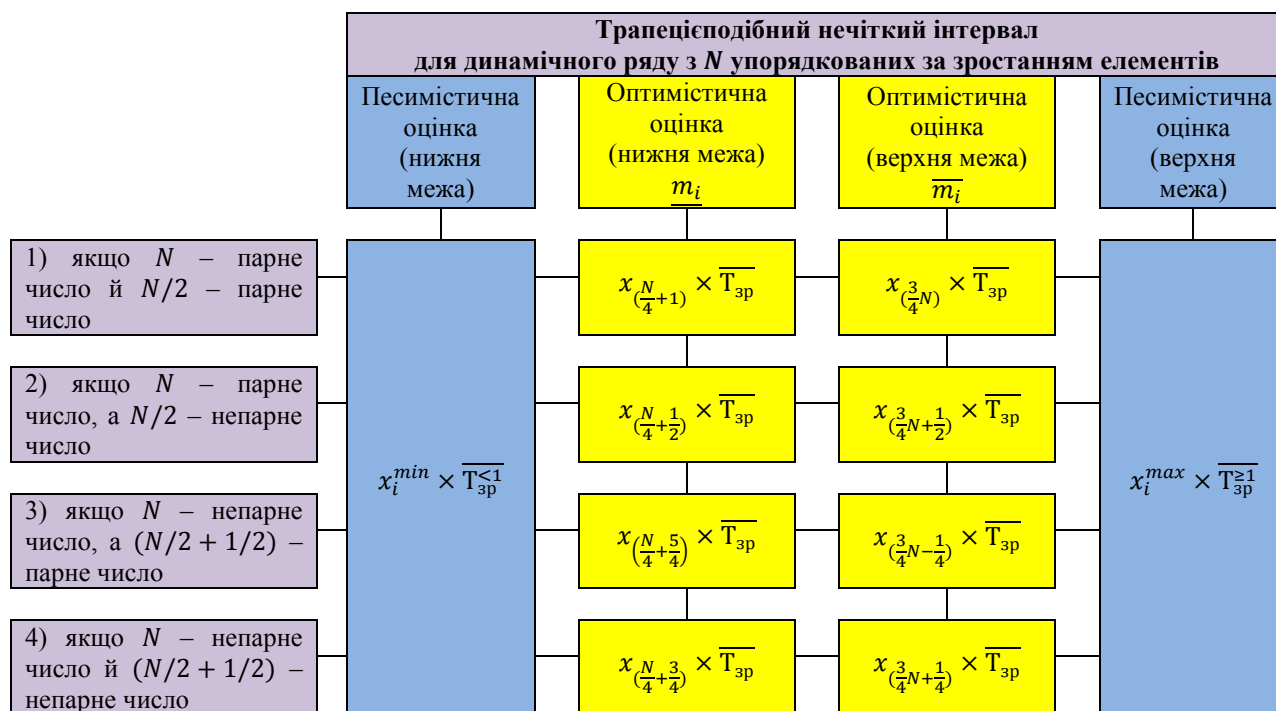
**Трапецієподібний нечіткий інтервал для динамічного ряду з $N$ упорядкованих за зростанням елементів**

Песимістична оцінка (нижня межа)

Оптимістична оцінка (нижня межа) $\underline{m_i}$

Оптимістична оцінка (верхня межа) $\overline{m_i}$

Песимістична оцінка (верхня межа)

1) якщо $N$ – парне число й $N/2$ – парне число

2) якщо $N$ – парне число, а $N/2$ – непарне число

3) якщо $N$ – непарне число, а $(N/2+1/2)$ – парне число

4) якщо $N$ – непарне число й $(N/2+1/2)$ – непарне число

$x_i^{min} \times \overline{T_{зр}^{<1}}$

$x_{(\frac{N}{4}+1)} \times \overline{T_{зр}}$

$x_{(\frac{N}{4}+\frac{1}{2})} \times \overline{T_{зр}}$

$x_{(\frac{N}{4}+\frac{5}{4})} \times \overline{T_{зр}}$

$x_{(\frac{N}{4}+\frac{3}{4})} \times \overline{T_{зр}}$

$x_{(\frac{3}{4}N)} \times \overline{T_{зр}}$

$x_{(\frac{3}{4}N+\frac{1}{2})} \times \overline{T_{зр}}$

$x_{(\frac{3}{4}N-\frac{1}{4})} \times \overline{T_{зр}}$

$x_{(\frac{3}{4}N+\frac{1}{4})} \times \overline{T_{зр}}$

$x_i^{max} \times \overline{T_{зр}^{\geq1}}$